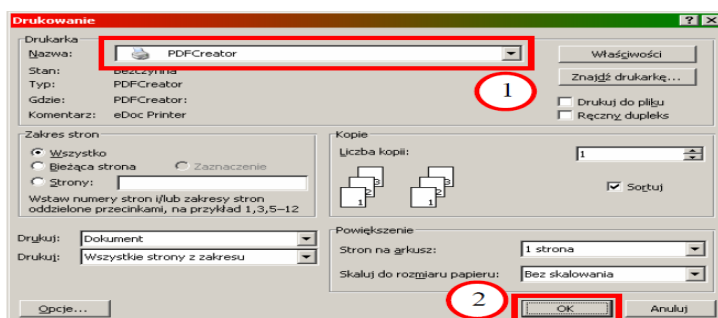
Drukowanie

? X

Drukarka

Nazwa: PDFCreator

Właściwości

Stan: Bezczynna

Znajdź drukarkę...

Typ: PDFCreator

1

Gdzie: PDFCreator:

Drukuj do pliku

Komentarz: eDoc Printer

Ręczny dupleks

Zakres stron

Wszystko

Bieżąca strona

Zaznaczenie

Strony:

Wstaw numery stron i/lub zakresy stron oddzielone przecinkami, na przykład 1,3,5–12

Kopie

Liczba kopii:

1

3 2 1 3 2 1

Sortuj

Drukuj: Dokument

Drukuj: Wszystkie strony z zakresu

Powiększenie

Stron na arkusz: 1 strona

Skaluj do rozmiaru papieru: Bez skalowania

Opcje...

2

OK

Anuluj